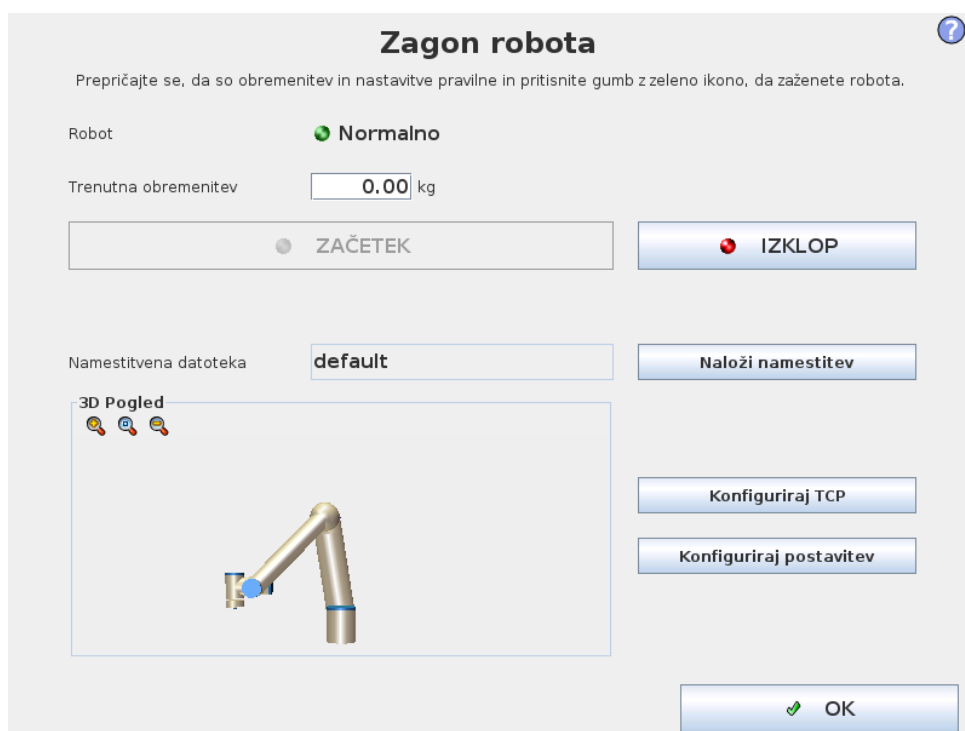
Zagon robota

Prepričajte se, da so obremenitev in nastavitve pravilne in pritisnite gumb z zeleno ikono, da zaženete robota.

Robot

Normalno

Trenutna obremenitev

0.00 kg

ZAČETEK

IZKLOP

Namestitvena datoteka

default

Naloži namestitev

3D Pogled

Konfiguriraj TCP

Konfiguriraj postavitev

OK